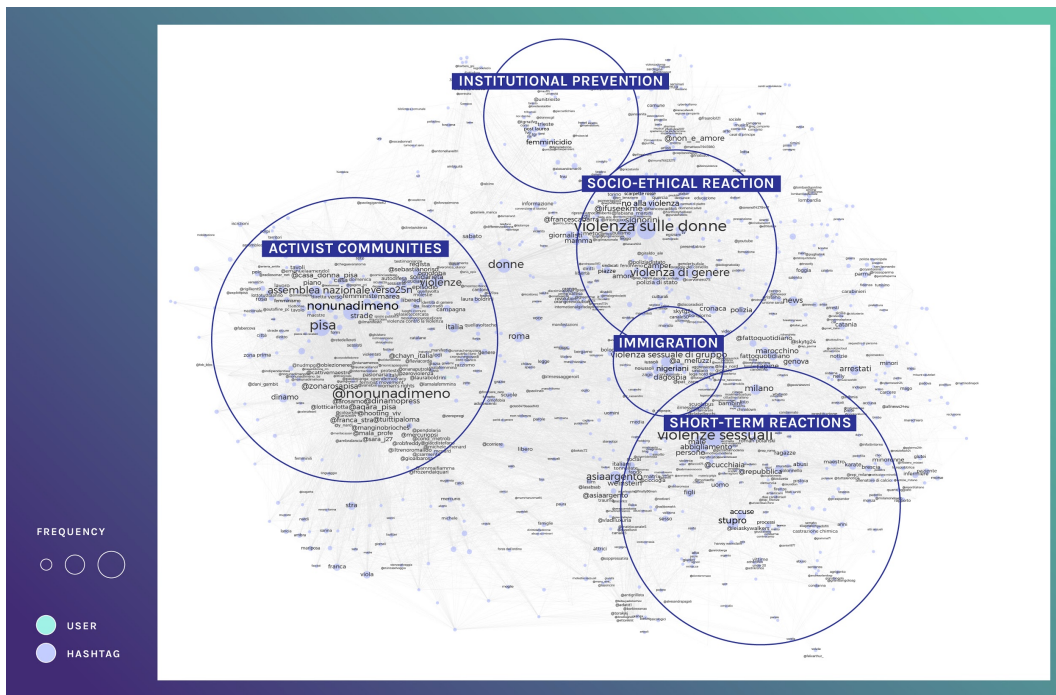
INSTITUTIONAL PREVENTION

femminicidio

@non_e_amore

SOCIO-ETHICAL REACTION

no alla violenza

@ifuseekme

violenza sulle donne

violenza di genere

polizia di stato

ACTIVIST COMMUNITIES

@casa_donna_pisa

assemblea nazionaleverso25n

nonunadimeno

violenze

pisa

donne

italia

roma

@nonunadimeno

@zonarosapisa

dinamo

IMMIGRATION

violenza sessuale di gruppo

nigeriani

dagospia

cronaca

polizia

news

milano

@fattoquotidiano

marocchino

arrestati

catania

SHORT-TERM REACTIONS

violenze sessuali

abbigliamento

@repubblica

@cucchiaio

asiaargento

weinstein

@asiaargento

stupro

accuse

FREQUENCY

USER

HASHTAG